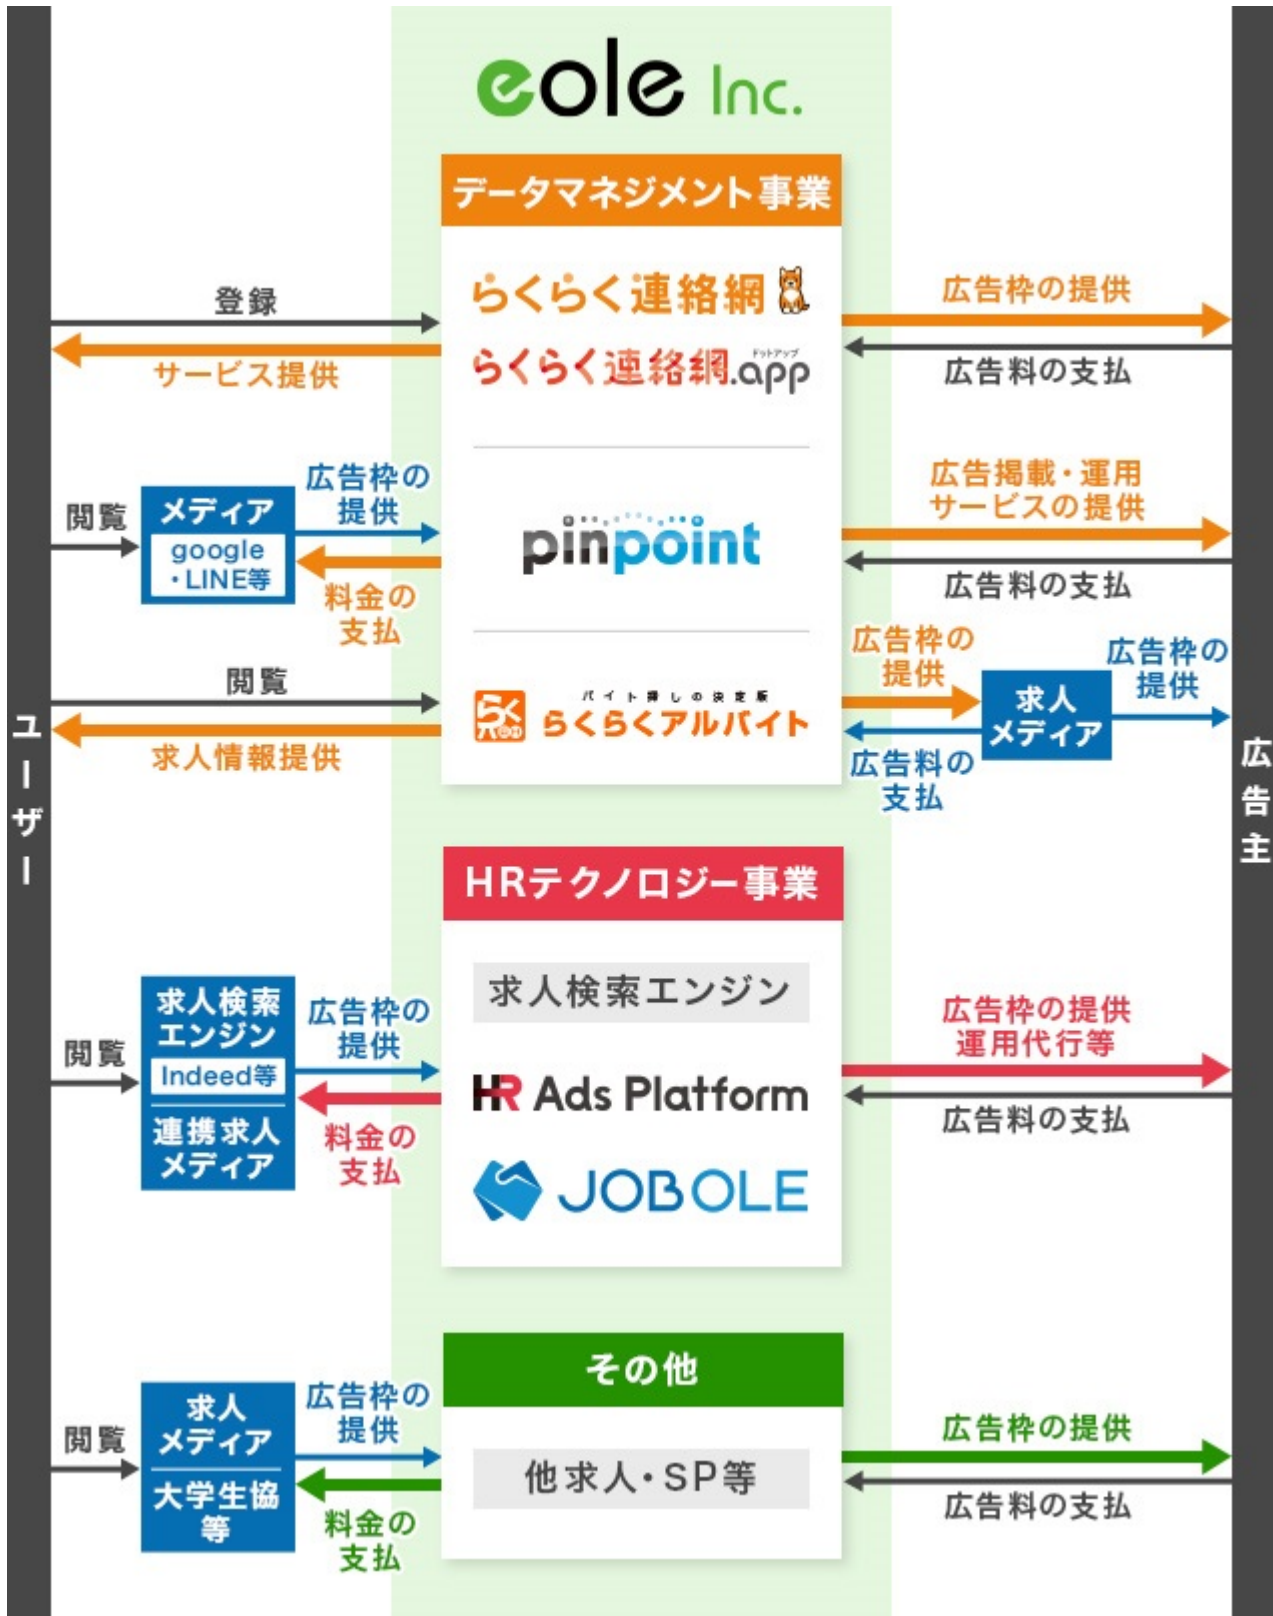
eole Inc.

ユーザー

広告主

データマネジメント事業

登録

サービス提供

らくらく連絡網

らくらく連絡網.app

広告枠の提供

広告料の支払

閲覧

メディア

google・LINE等

広告枠の提供

料金の支払

pinpoint

広告掲載・運用サービスの提供

広告料の支払

閲覧

求人情報提供

バイト探しの決定版 らくらくアルバイト

広告枠の提供

広告料の支払

求人メディア

広告枠の提供

HRテクノロジー事業

閲覧

求人検索エンジン

Indeed等

連携求人メディア

広告枠の提供

料金の支払

求人検索エンジン

HR Ads Platform

JOBOLE

広告枠の提供 運用代行等

広告料の支払

その他

閲覧

求人メディア

大学生協等

広告枠の提供

料金の支払

他求人・SP等

広告枠の提供

広告料の支払